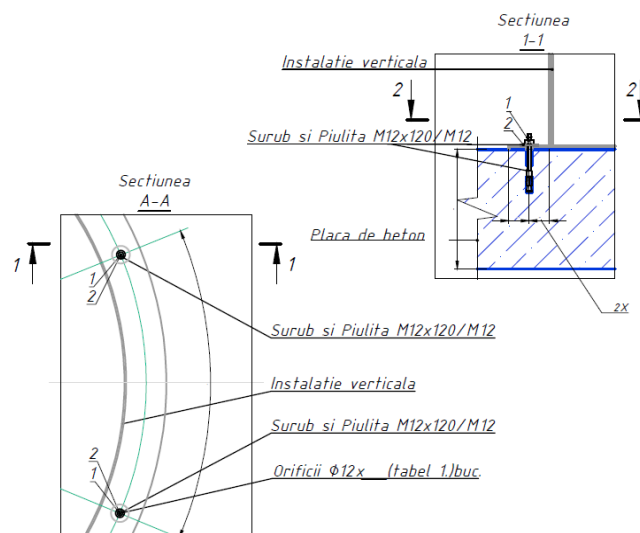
Sectiunea
1-1

Instalatie verticala

2

2

1
2
Surub si Piulita M12x120/M12

Placa de beton

2X

Sectiunea
A-A

1

1

1
2

Surub si Piulita M12x120/M12

Instalatie verticala

Surub si Piulita M12x120/M12

2
1

Orificii $\Phi$12x\_\_\_(tabel 1.)buc.